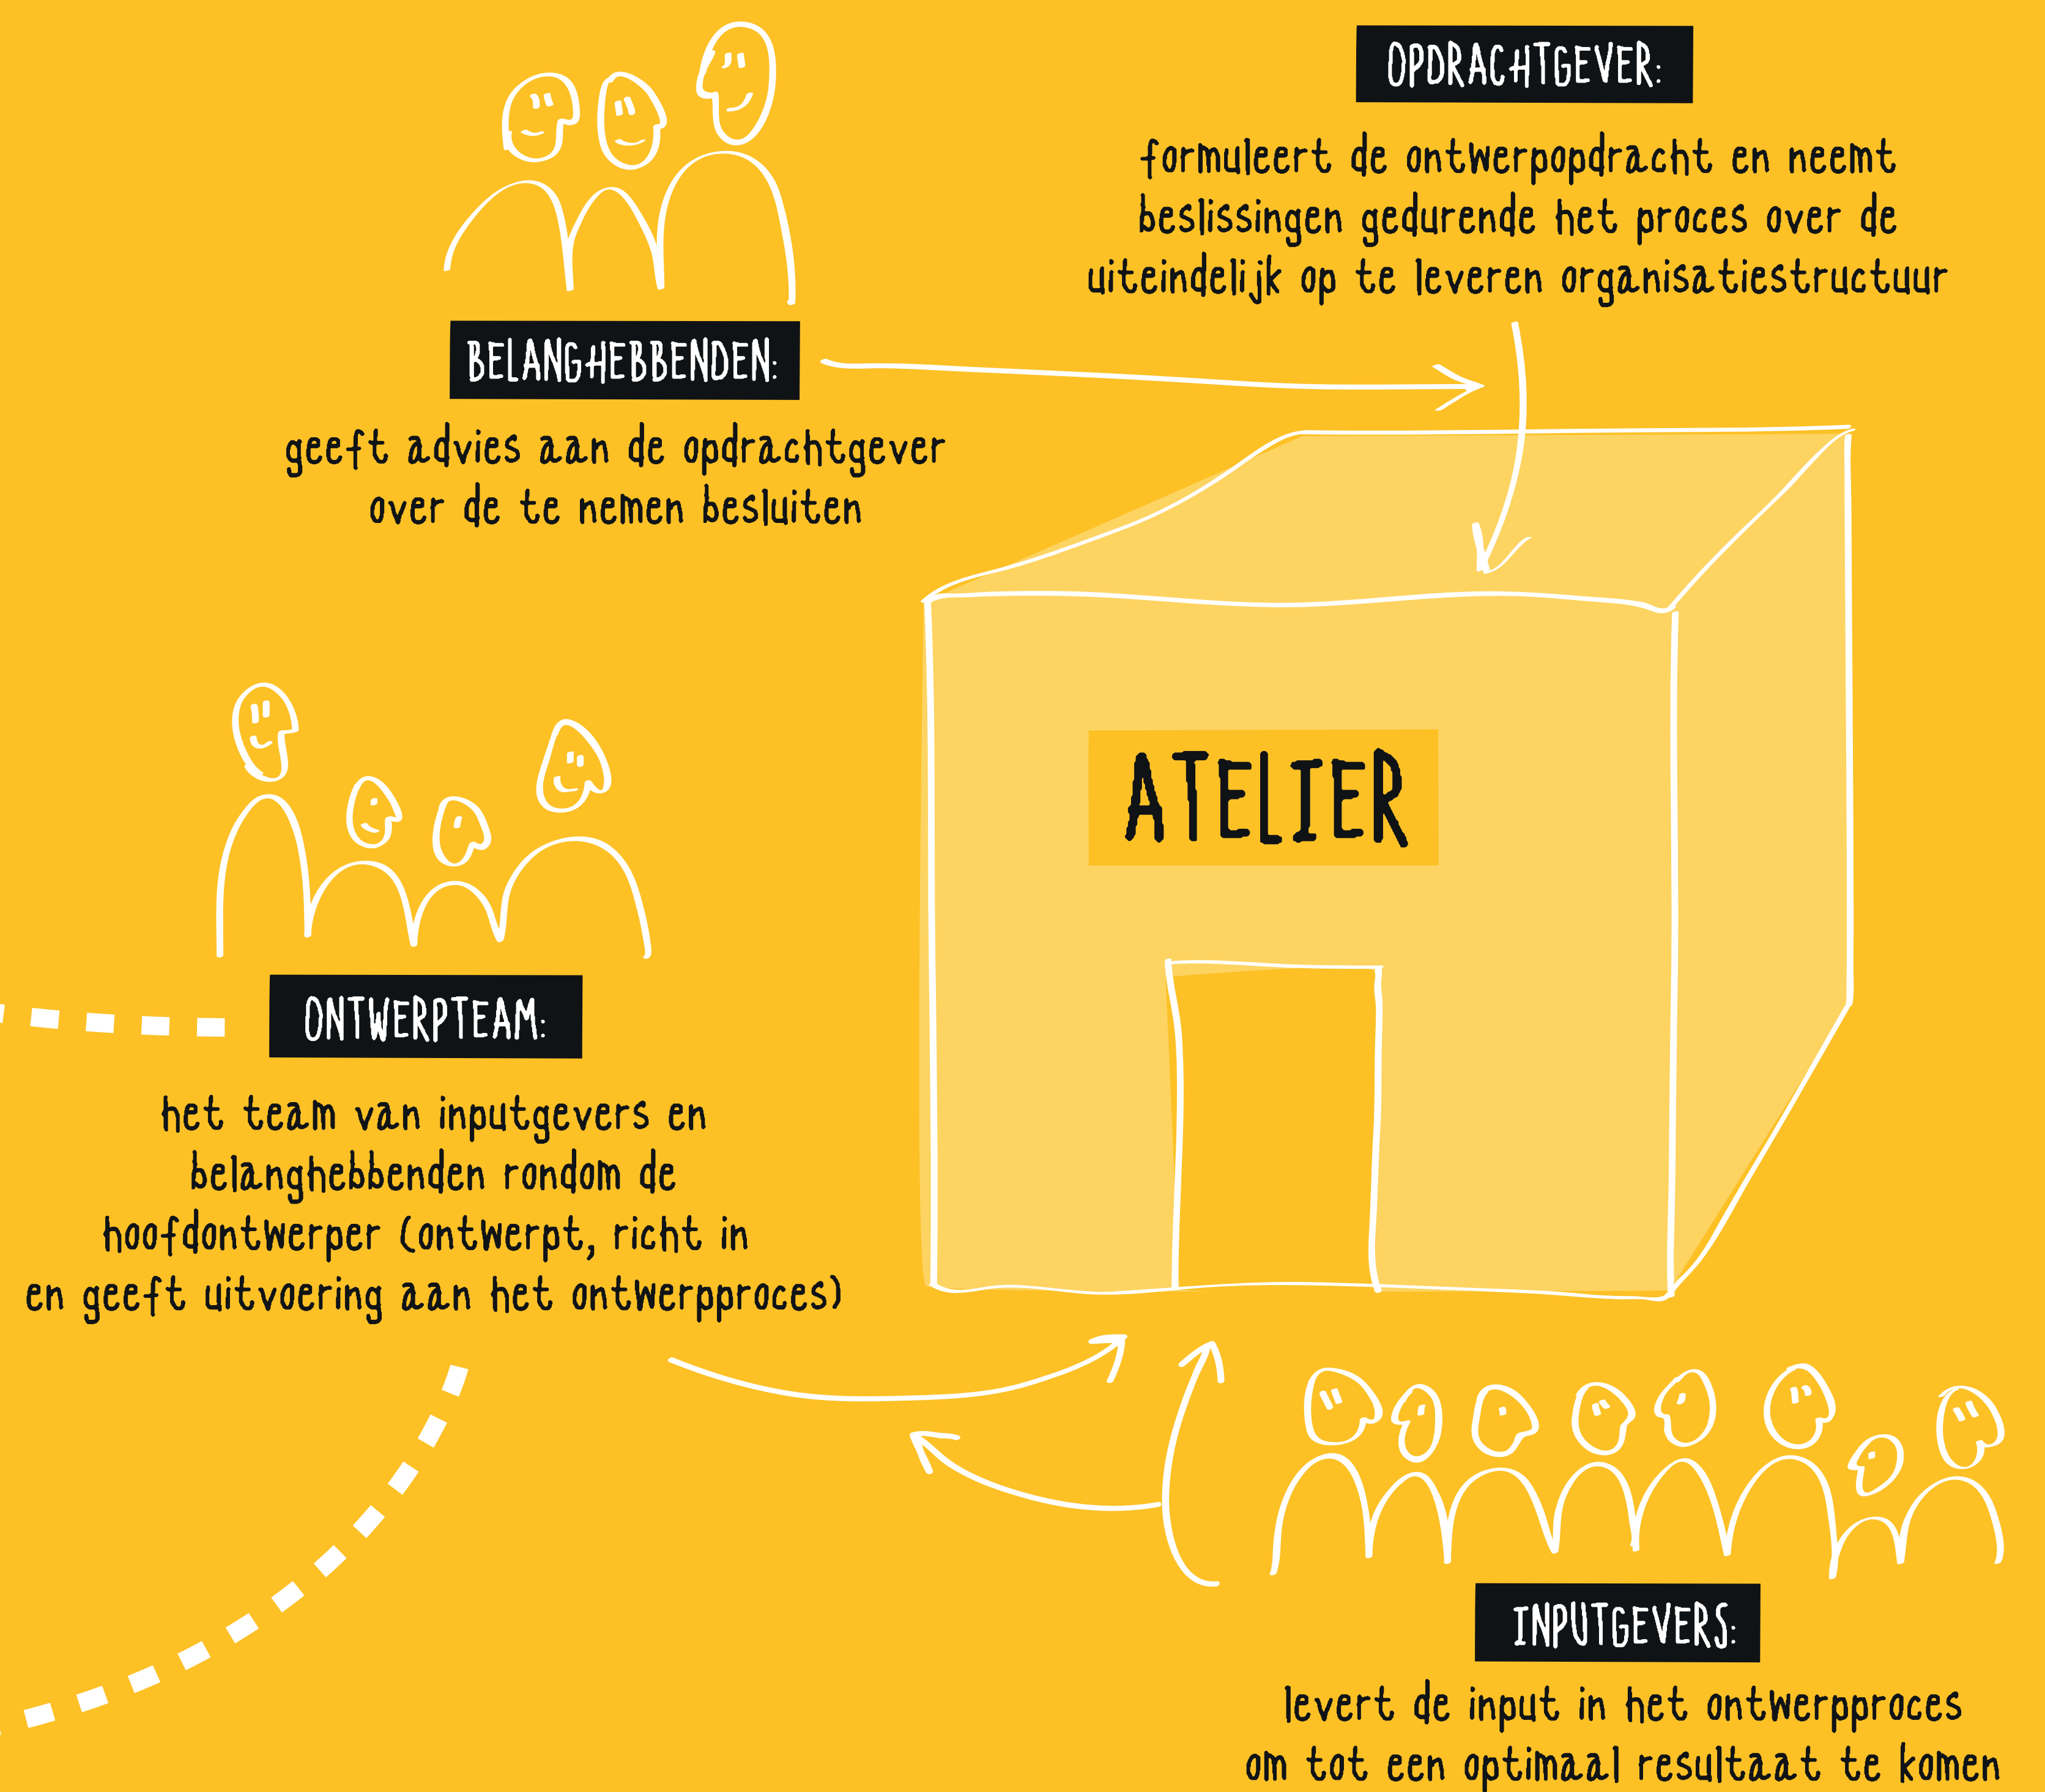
OPDRACHTGEVER:

formuleert de ontwerpopdracht en neemt beslissingen gedurende het proces over de uiteindelijk op te leveren organisatiestructuur

BELANGHEBBENDEN:

geeft advies aan de opdrachtgever over de te nemen besluiten

ATELIER

ONTWERPTEAM:

het team van inputgevers en belanghebbenden rondom de hoofdontwerper (ontwerpt, richt in en geeft uitvoering aan het ontwerpproces)

INPUTGEVERS:

levert de input in het ontwerpproces om tot een optimaal resultaat te komen